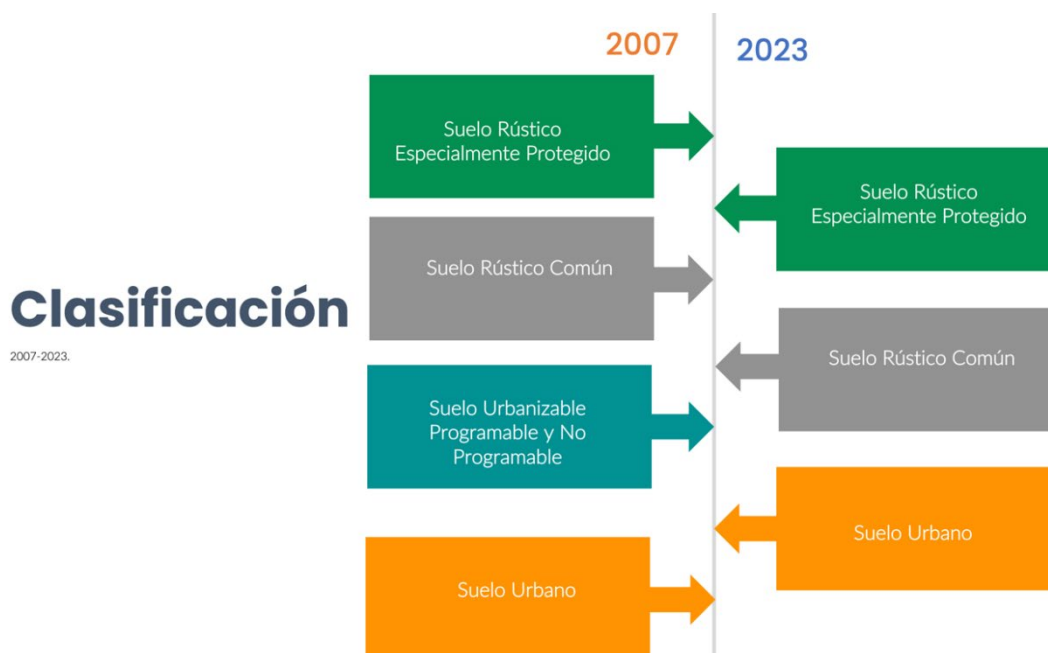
Clasificación

2007-2023.

2007

2023

Suelo Rústico Especialmente Protegido

Suelo Rústico Especialmente Protegido

Suelo Rústico Común

Suelo Rústico Común

Suelo Urbanizable Programable y No Programable

Suelo Urbano

Suelo Urbano